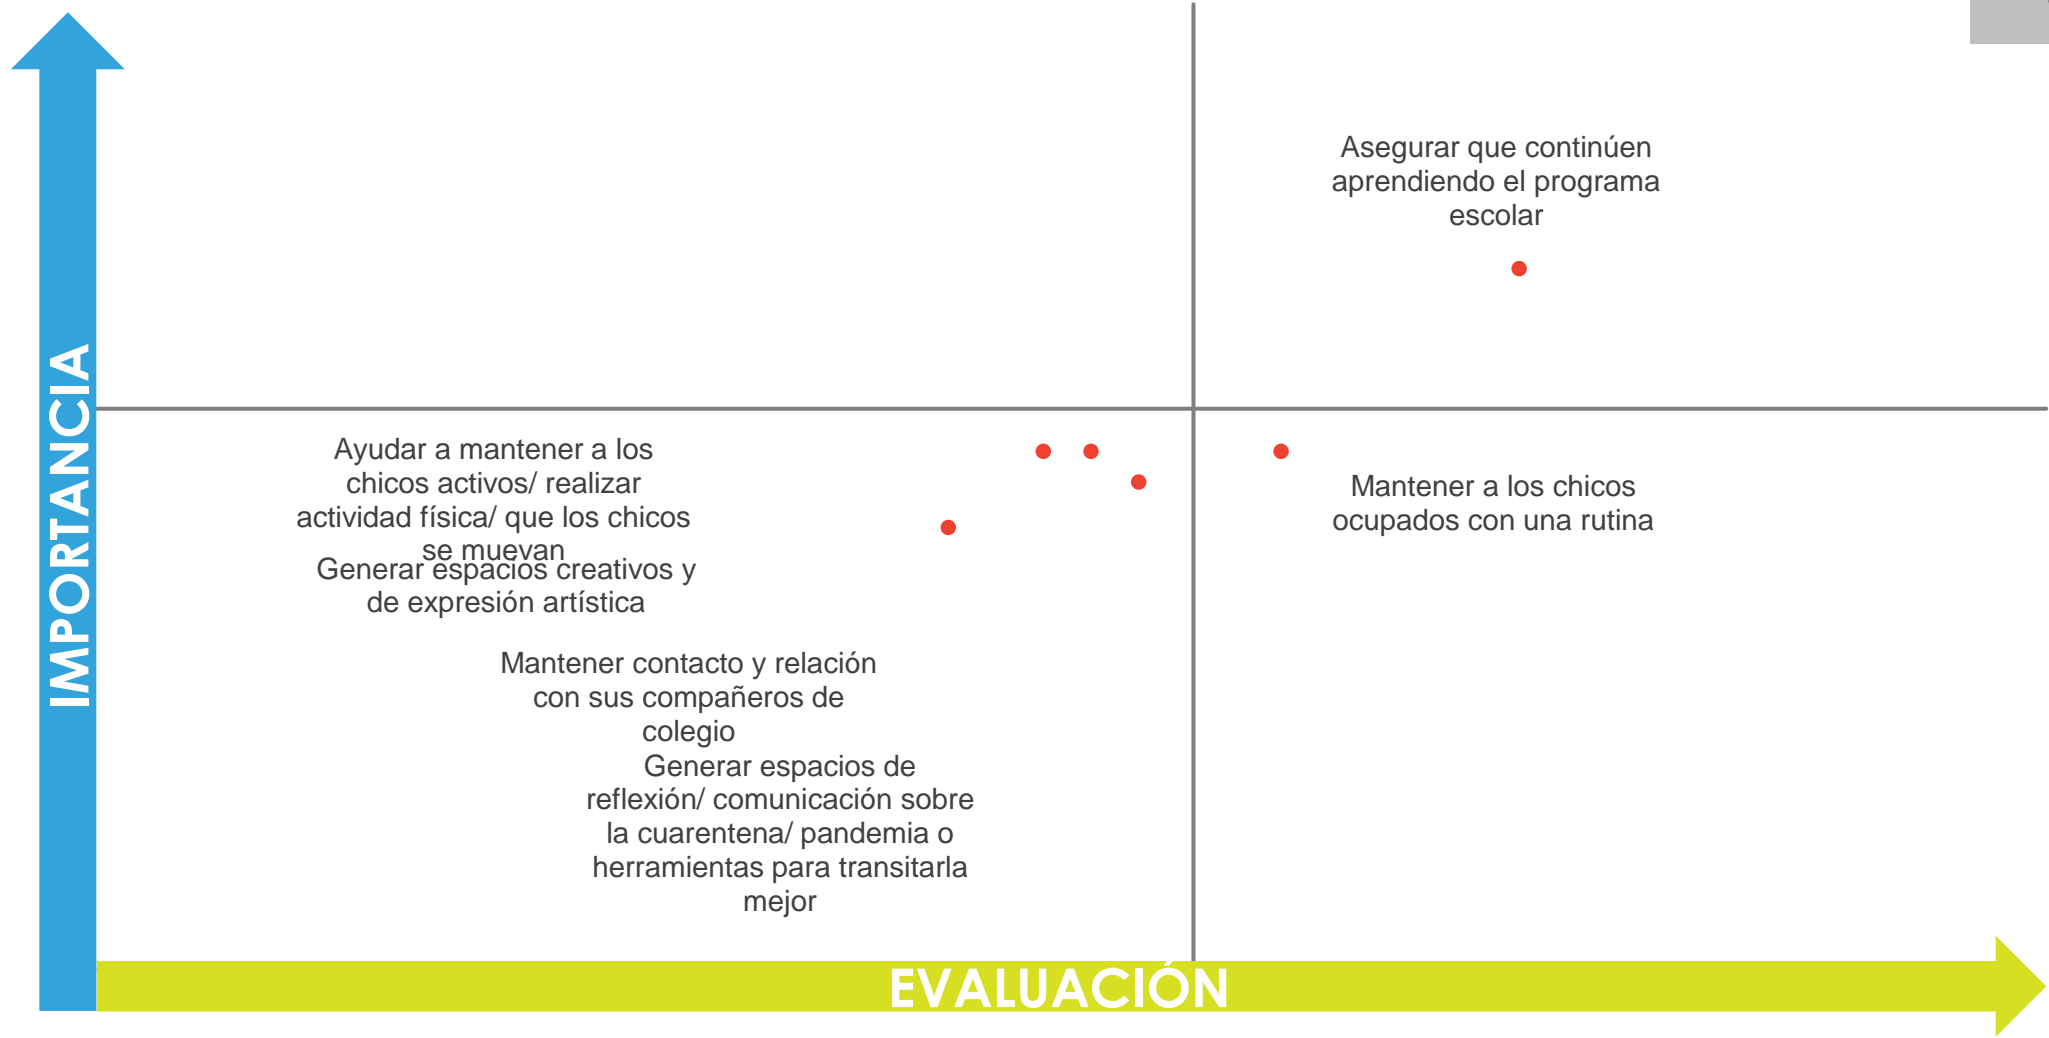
IMPORTANCIA

Asegurar que continúen aprendiendo el programa escolar

Ayudar a mantener a los chicos activos/ realizar actividad física/ que los chicos se muevan

Generar espacios creativos y de expresión artística

Mantener a los chicos ocupados con una rutina

Mantener contacto y relación con sus compañeros de colegio

Generar espacios de reflexión/ comunicación sobre la cuarentena/ pandemia o herramientas para transitarla mejor

EVALUACIÓN